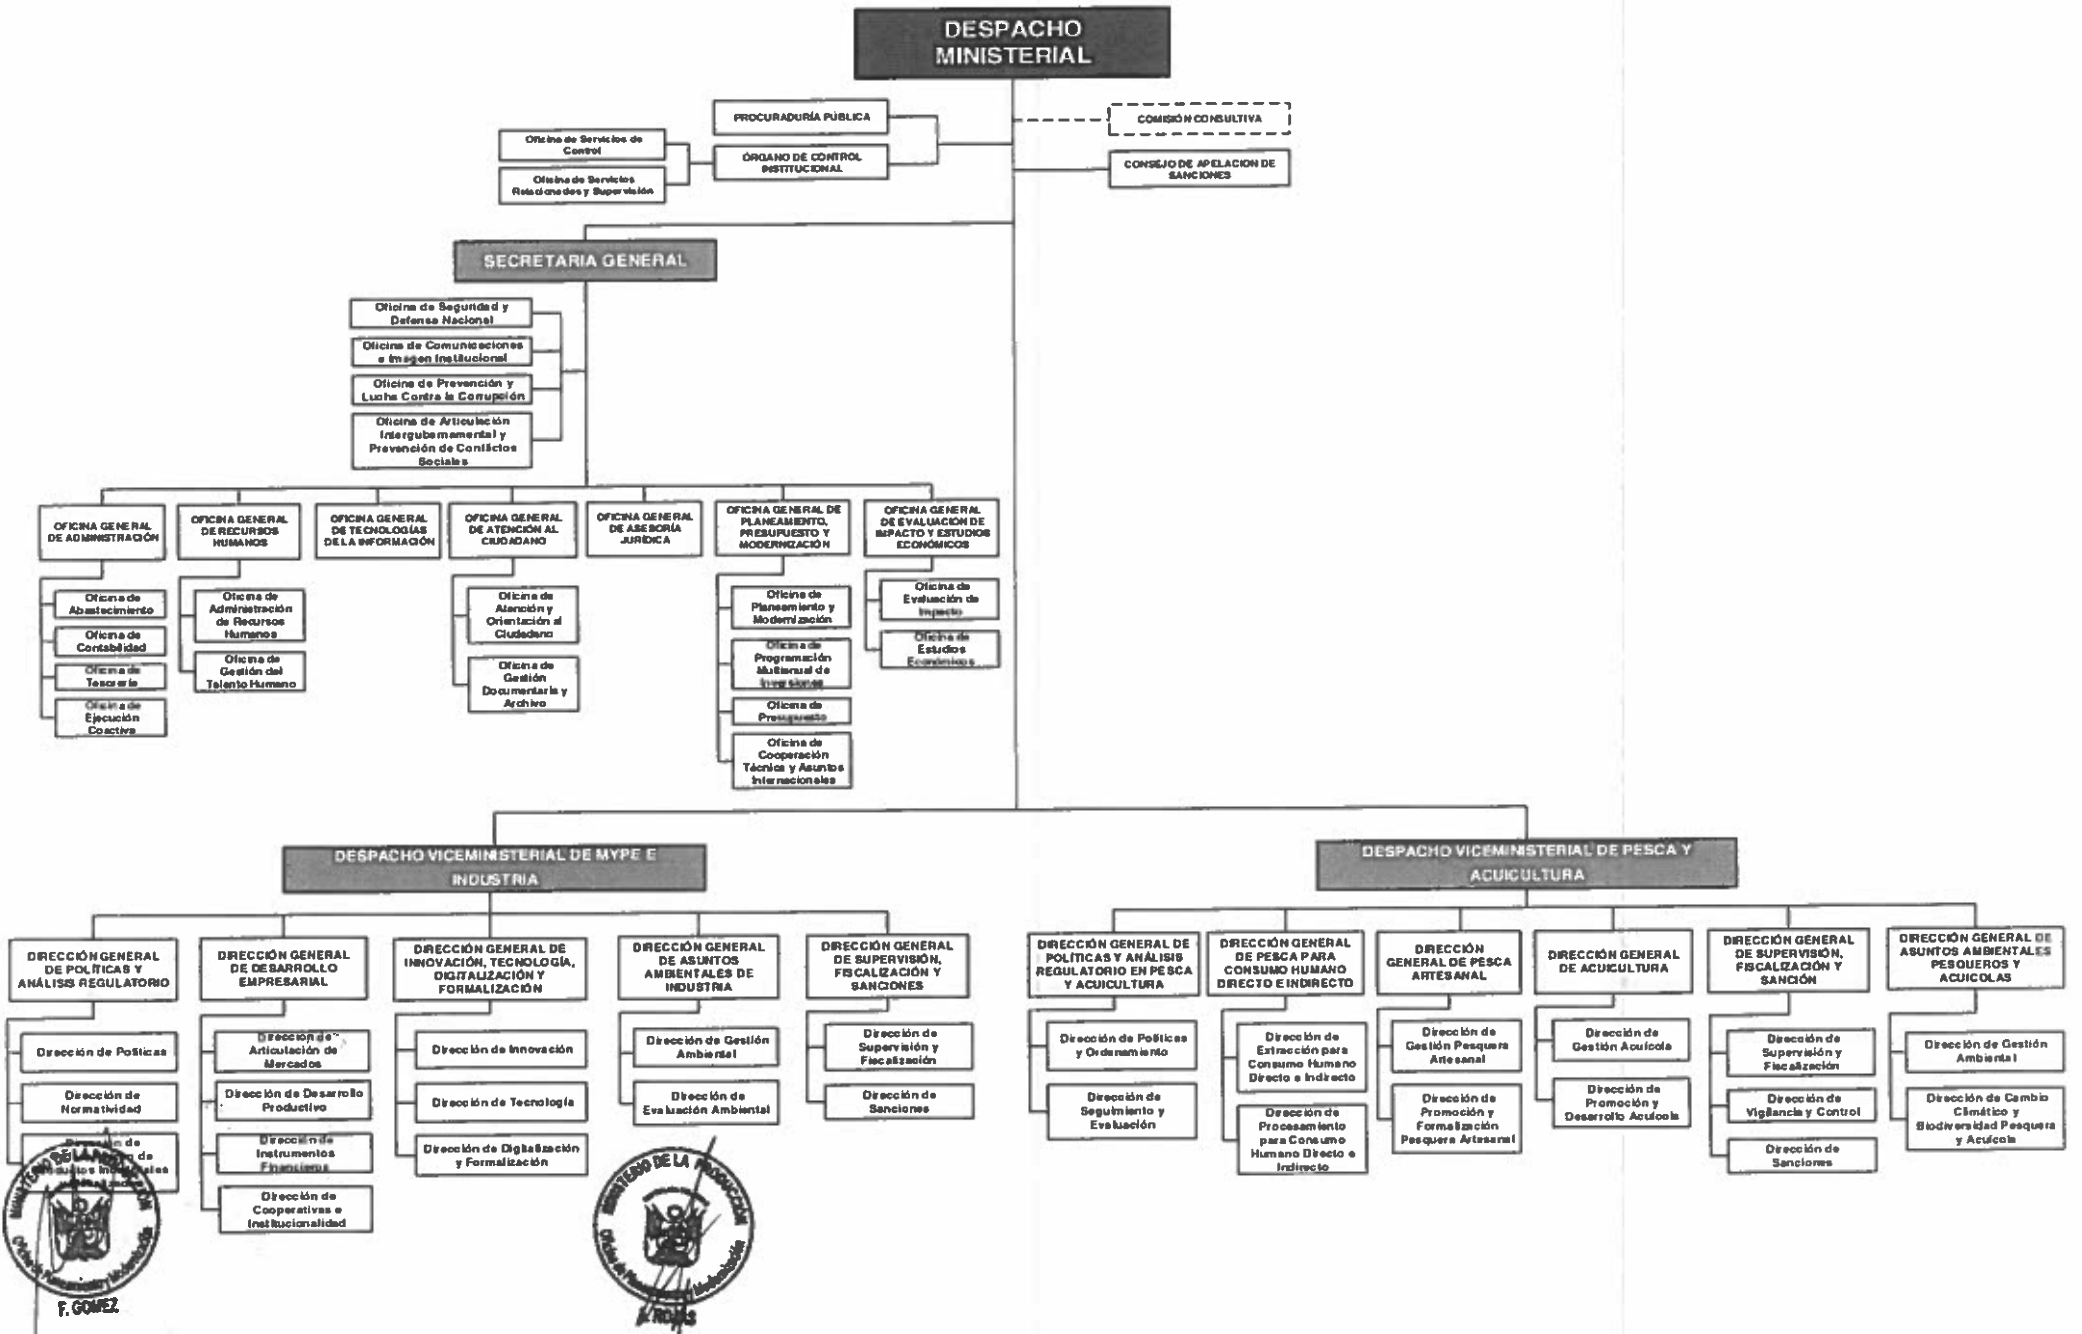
DESPACHO MINISTERIAL

PROCURADURÍA PÚBLICA

COMISIÓN CONSULTIVA

Oficina de Servicios de Control

ÓRGANO DE CONTROL INSTITUCIONAL

CONSEJO DE APELACION DE SANCIONES

Oficina de Servicios Relacionados y Supervisión

SECRETARIA GENERAL

Oficina de Seguridad y Defensa Nacional

Oficina de Comunicaciones e Imagen Institucional

Oficina de Prevención y Lucha Contra la Corrupción

Oficina de Articulación Intergubernamental y Prevención de Conflictos Sociales

OFICINA GENERAL DE ADMINISTRACIÓN

OFICINA GENERAL DE RECURSOS HUMANOS

OFICINA GENERAL DE TECNOLOGÍAS DE LA INFORMACIÓN

OFICINA GENERAL DE ATENCIÓN AL CIUDADANO

OFICINA GENERAL DE ASESORÍA JURÍDICA

OFICINA GENERAL DE PLANEAMIENTO, PRESUPUESTO Y MODERNIZACIÓN

OFICINA GENERAL DE EVALUACIÓN DE IMPACTO Y ESTUDIOS ECONÓMICOS

Oficina de Abastecimiento

Oficina de Contabilidad

Oficina de Tesorería

Oficina de Ejecución Coactiva

Oficina de Administración de Recursos Humanos

Oficina de Gestión del Talento Humano

Oficina de Atención y Orientación al Ciudadano

Oficina de Gestión Documentaria y Archivo

Oficina de Planeamiento y Modernización

Oficina de Programación Multianual de Inversiones

Oficina de Presupuesto

Oficina de Cooperación Técnica y Asuntos Internacionales

Oficina de Evaluación de Impacto

Oficina de Estudios Económicos

DESPACHO VICEMINISTERIAL DE MYPE E INDUSTRIA

DESPACHO VICEMINISTERIAL DE PESCA Y ACUICULTURA

DIRECCIÓN GENERAL DE POLÍTICAS Y ANÁLISIS REGULATORIO

DIRECCIÓN GENERAL DE DESARROLLO EMPRESARIAL

DIRECCIÓN GENERAL DE INNOVACIÓN, TECNOLOGÍA, DIGITALIZACIÓN Y FORMALIZACIÓN

DIRECCIÓN GENERAL DE ASUNTOS AMBIENTALES DE INDUSTRIA

DIRECCIÓN GENERAL DE SUPERVISIÓN, FISCALIZACIÓN Y SANCIONES

Dirección de Políticas

Dirección de Normatividad

Dirección de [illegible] de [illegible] Industriales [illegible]

Dirección de Articulación de Mercados

Dirección de Desarrollo Productivo

Dirección de Instrumentos Financieros

Dirección de Cooperativas e Institucionalidad

Dirección de Innovación

Dirección de Tecnología

Dirección de Digitalización y Formalización

Dirección de Gestión Ambiental

Dirección de Evaluación Ambiental

Dirección de Supervisión y Fiscalización

Dirección de Sanciones

DIRECCIÓN GENERAL DE POLÍTICAS Y ANÁLISIS REGULATORIO EN PESCA Y ACUICULTURA

DIRECCIÓN GENERAL DE PESCA PARA CONSUMO HUMANO DIRECTO E INDIRECTO

DIRECCIÓN GENERAL DE PESCA ARTESANAL

DIRECCIÓN GENERAL DE ACUICULTURA

DIRECCIÓN GENERAL DE SUPERVISIÓN, FISCALIZACIÓN Y SANCIÓN

DIRECCIÓN GENERAL DE ASUNTOS AMBIENTALES PESQUEROS Y ACUICOLAS

Dirección de Políticas y Ordenamiento

Dirección de Seguimiento y Evaluación

Dirección de Extracción para Consumo Humano Directo e Indirecto

Dirección de Procesamiento para Consumo Humano Directo e Indirecto

Dirección de Gestión Pesquera Artesanal

Dirección de Promoción y Formalización Pesquera Artesanal

Dirección de Gestión Acuícola

Dirección de Promoción y Desarrollo Acuícola

Dirección de Supervisión y Fiscalización

Dirección de Vigilancia y Control

Dirección de Sanciones

Dirección de Gestión Ambiental

Dirección de Cambio Climático y Biodiversidad Pesquera y Acuícola

MINISTERIO DE LA PRODUCCIÓN
Oficina de Planeamiento y Modernización
F. GOMEZ

MINISTERIO DE LA PRODUCCIÓN
Oficina de Planeamiento y Modernización
A. ROJAS